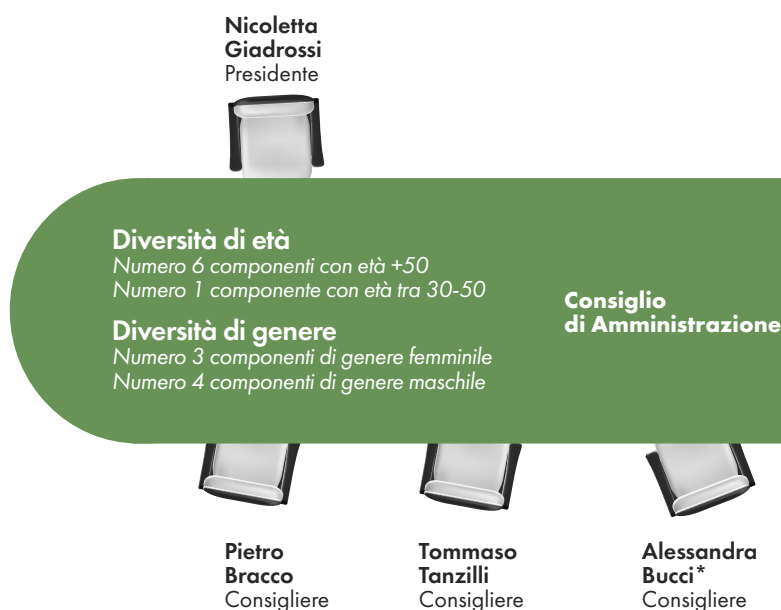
Nicoletta Giadrossi
Presidente

Diversità di età
Numero 6 componenti con età +50
Numero 1 componente con età tra 30-50

Diversità di genere
Numero 3 componenti di genere femminile
Numero 4 componenti di genere maschile

Consiglio di Amministrazione

Pietro Bracco
Consigliere

Tommaso Tanzilli
Consigliere

Alessandra Bucci*
Consigliere